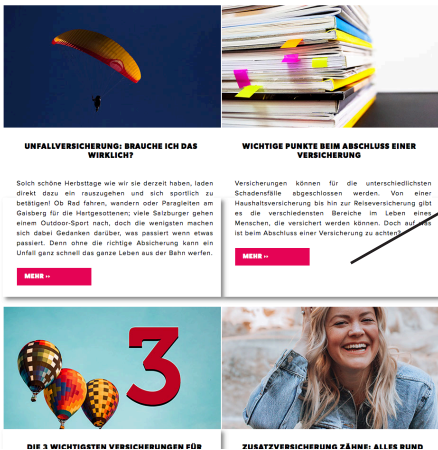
UNFALLVERSICHERUNG: BRAUCHE ICH DAS WIRKLICH?

Solch schöne Herbsttage wie wir sie derzeit haben, laden direkt dazu ein rauszugehen und sich sportlich zu betätigen! Ob Rad fahren, wandern oder Paragleiten am Gaisberg für die Hartgesottenen; viele Salzburger gehen einem Outdoor-Sport nach, doch die wenigsten machen sich dabei Gedanken darüber, was passiert wenn etwas passiert. Denn ohne die richtige Absicherung kann ein Unfall ganz schnell das ganze Leben aus der Bahn werfen.

MEHR »

WICHTIGE PUNKTE BEIM ABSCHLUSS EINER VERSICHERUNG

Versicherungen können für die unterschiedlichsten Schadensfälle abgeschlossen werden. Von einer Haushaltsversicherung bis hin zur Reiseversicherung gibt es die verschiedensten Bereiche im Leben eines Menschen, die versichert werden können. Doch auf was ist beim Abschluss einer Versicherung zu achten?

MEHR »

3

DIE 3 WICHTIGSTEN VERSICHERUNGEN FÜR

ZUSATZVERSICHERUNG ZÄHNE: ALLES RUND